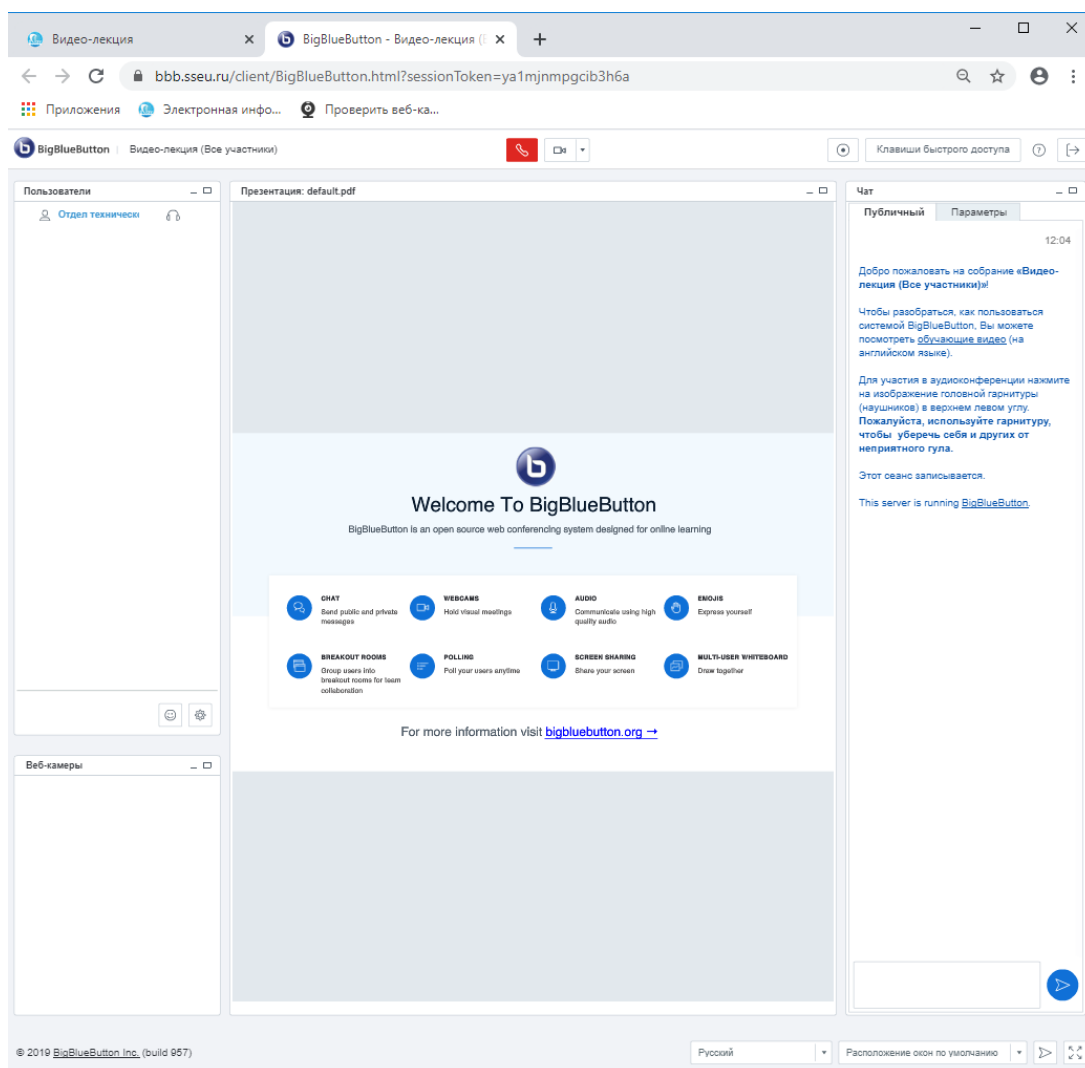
Видео-лекция ×
BigBlueButton - Видео-лекция (В ×
+

bbb.sseu.ru/client/BigBlueButton.html?sessionToken=ya1mjnmpgcib3h6a

Приложения
Электронная инфо...
Проверить веб-ка...

BigBlueButton | Видео-лекция (Все участники)

Клавиши быстрого доступа

Пользователи

Отдел техническ

Презентация: default.pdf

Welcome To BigBlueButton

BigBlueButton is an open source web conferencing system designed for online learning

CHAT
Send public and private messages

WEBCAMS
Hold visual meetings

AUDIO
Communicate using high quality audio

EMOJIS
Express yourself

BREAKOUT ROOMS
Group users into breakout rooms for team collaboration

POLLING
Poll your users anytime

SCREEN SHARING
Share your screen

MULTI-USER WHITEBOARD
Draw together

For more information visit bigbluebutton.org →

Чат

Публичный
Параметры

12:04

Добро пожаловать на собрание «Видео-лекция (Все участники)»!

Чтобы разобраться, как пользоваться системой BigBlueButton, Вы можете посмотреть обучающие видео (на английском языке).

Для участия в аудиоконференции нажмите на изображение головной гарнитуры (наушников) в верхнем левом углу. Пожалуйста, используйте гарнитуру, чтобы уберечь себя и других от неприятного гула.

Этот сеанс записывается.

This server is running BigBlueButton.

Веб-камеры

© 2019 BigBlueButton Inc. (build 957)

Русский

Расположение окон по умолчанию